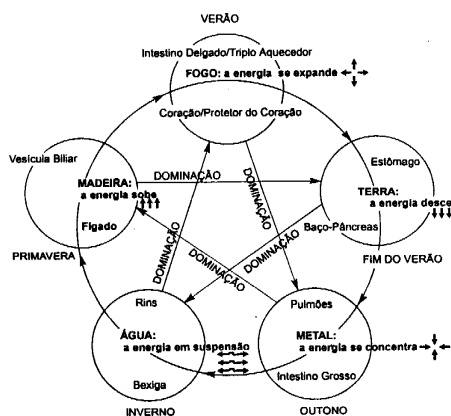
VERÃO

Intestino Delgado/Triplo Aquecedor

FOGO: a energia se expande

Coração/Protetor do Coração

Vesícula Biliar

MADEIRA: a energia sobe

Fígado

PRIMAVERA

DOMINAÇÃO

DOMINAÇÃO

Estômago

TERRA: a energia desce

Baço-Pâncreas

FIM DO VERÃO

DOMINAÇÃO

DOMINAÇÃO

DOMINAÇÃO

Rins

ÁGUA: a energia em suspensão

Bexiga

INVERNO

Pulmões

METAL: a energia se concentra

Intestino Grosso

OUTONO